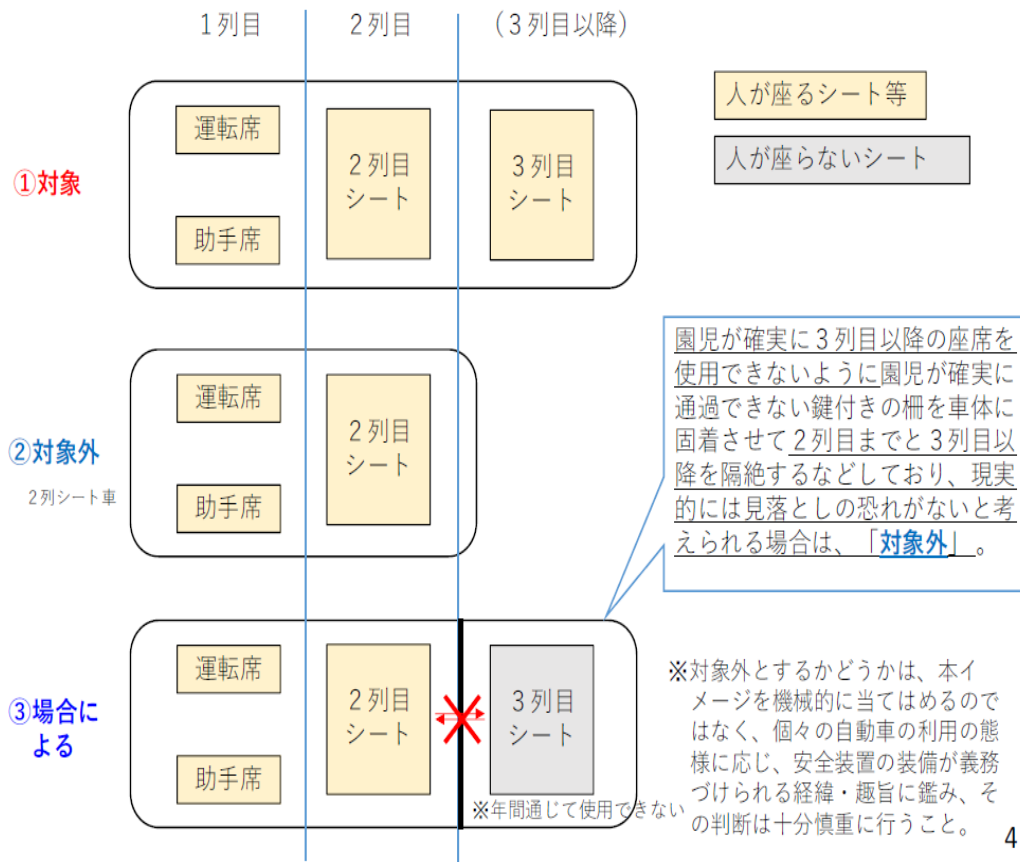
１列目　２列目　（３列目以降）

人が座るシート等

人が座らないシート

①対象

運転席

助手席

２列目シート

３列目シート

②対象外

２列シート車

運転席

助手席

２列目シート

園児が確実に３列目以降の座席を使用できないように園児が確実に通過できない鍵付きの柵を車体に固着させて２列目までと３列目以降を隔絶するなどしており、現実的には見落としの恐れがないと考えられる場合は、「対象外」。

③場合による

運転席

助手席

２列目シート

３列目シート

※年間通じて使用できない

※対象外とするかどうかは、本イメージを機械的に当てはめるのではなく、個々の自動車の利用の態様に応じ、安全装置の装備が義務づけられる経緯・趣旨に鑑み、その判断は十分慎重に行うこと。

4